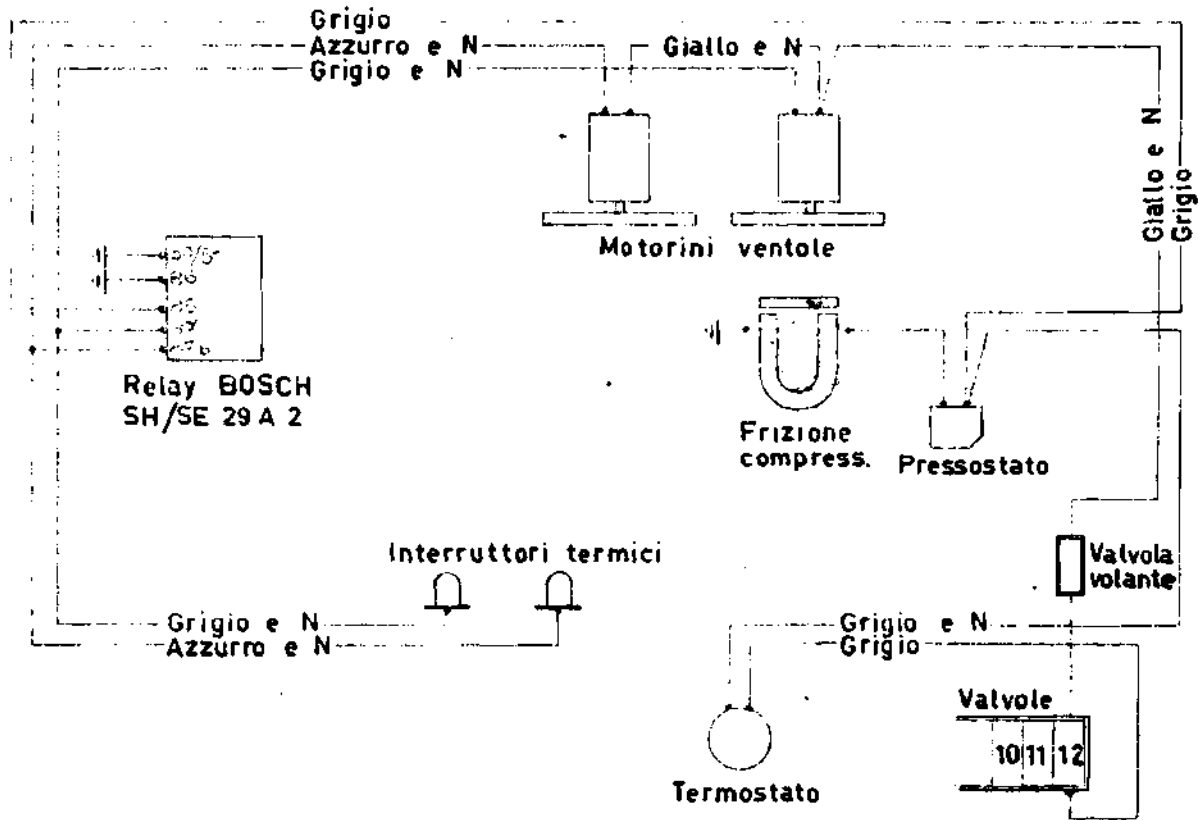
Grigio
Azzurro e N
Grigio e N
Giallo e N
Giallo e N
Grigio

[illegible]
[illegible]
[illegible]
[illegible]
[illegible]

Motorini ventole

Relay BOSCH
SH/SE 29 A 2

Frizione compress.

Pressostato

Interruttori termici

Valvola volante

Grigio e N
Azzurro e N

Grigio e N
Grigio

Valvole
10 11 12

Termostato